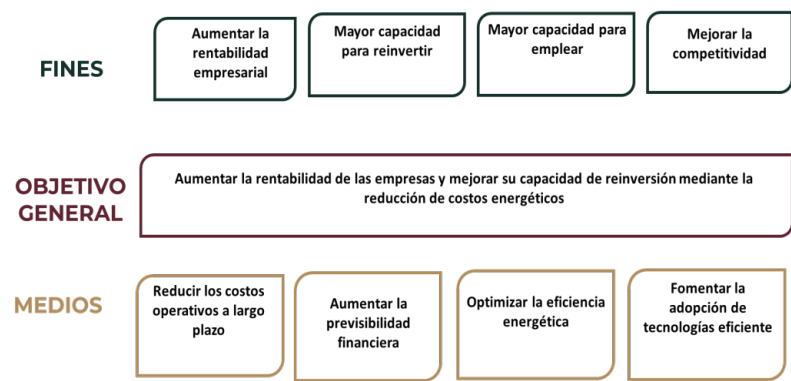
FINES

Aumentar la rentabilidad empresarial

Mayor capacidad para reinvertir

Mayor capacidad para emplear

Mejorar la competitividad

OBJETIVO GENERAL

Aumentar la rentabilidad de las empresas y mejorar su capacidad de reinversión mediante la reducción de costos energéticos

MEDIOS

Reducir los costos operativos a largo plazo

Aumentar la previsibilidad financiera

Optimizar la eficiencia energética

Fomentar la adopción de tecnologías eficiente